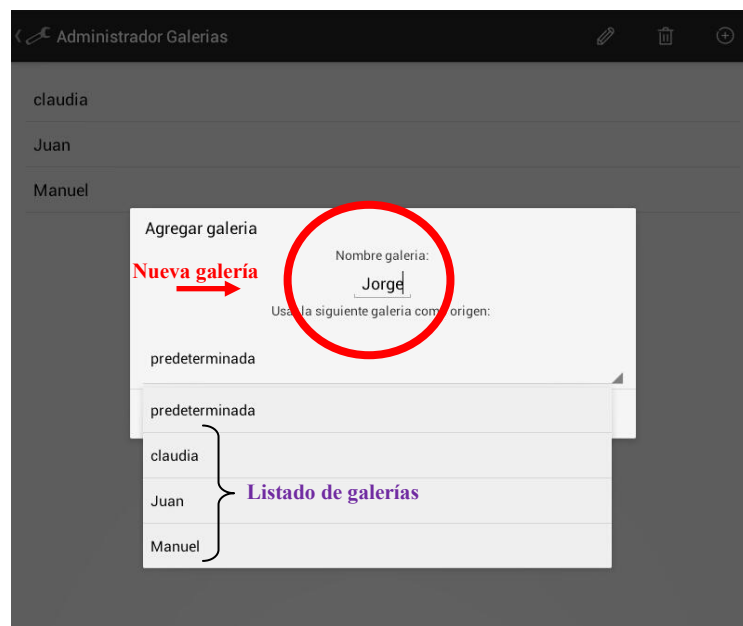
Administrador Galerias

claudia

Juan

Manuel

Agregar galeria

Nombre galeria:

Jorge

Nueva galería

Usa la siguiente galeria como origen:

predeterminada

predeterminada

claudia

Juan

Manuel

Listado de galerías